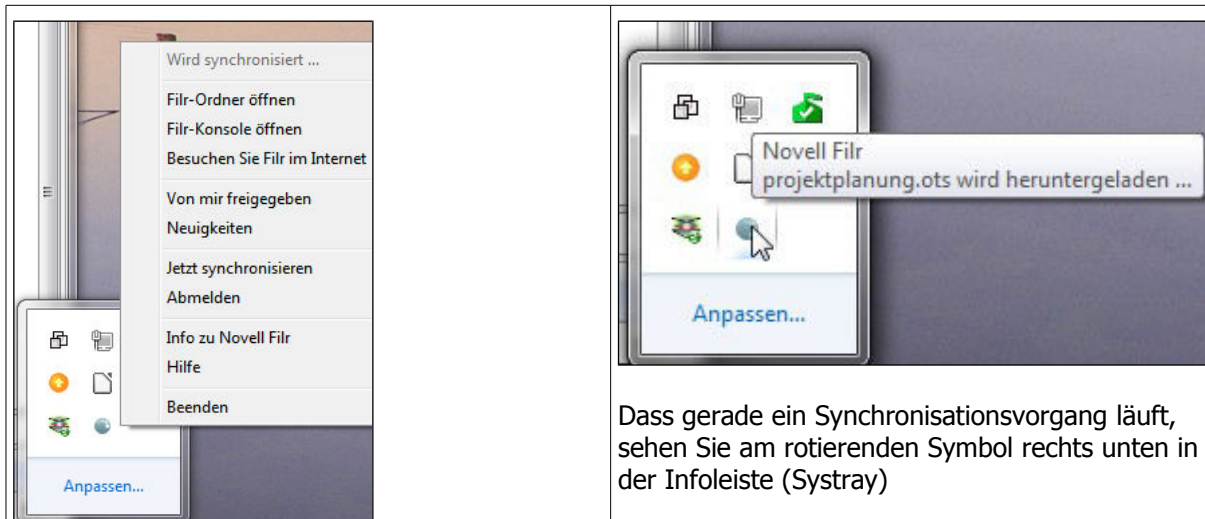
Wird synchronisiert ...

Filr-Ordner öffnen
Filr-Konsole öffnen
Besuchen Sie Filr im Internet

Von mir freigegeben
Neuigkeiten

Jetzt synchronisieren
Abmelden

Info zu Novell Filr
Hilfe

Beenden

Anpassen...

Novell Filr
projektplanung.ots wird heruntergeladen ...

Anpassen...

Dass gerade ein Synchronisationsvorgang läuft, sehen Sie am rotierenden Symbol rechts unten in der Infoleiste (Systray)